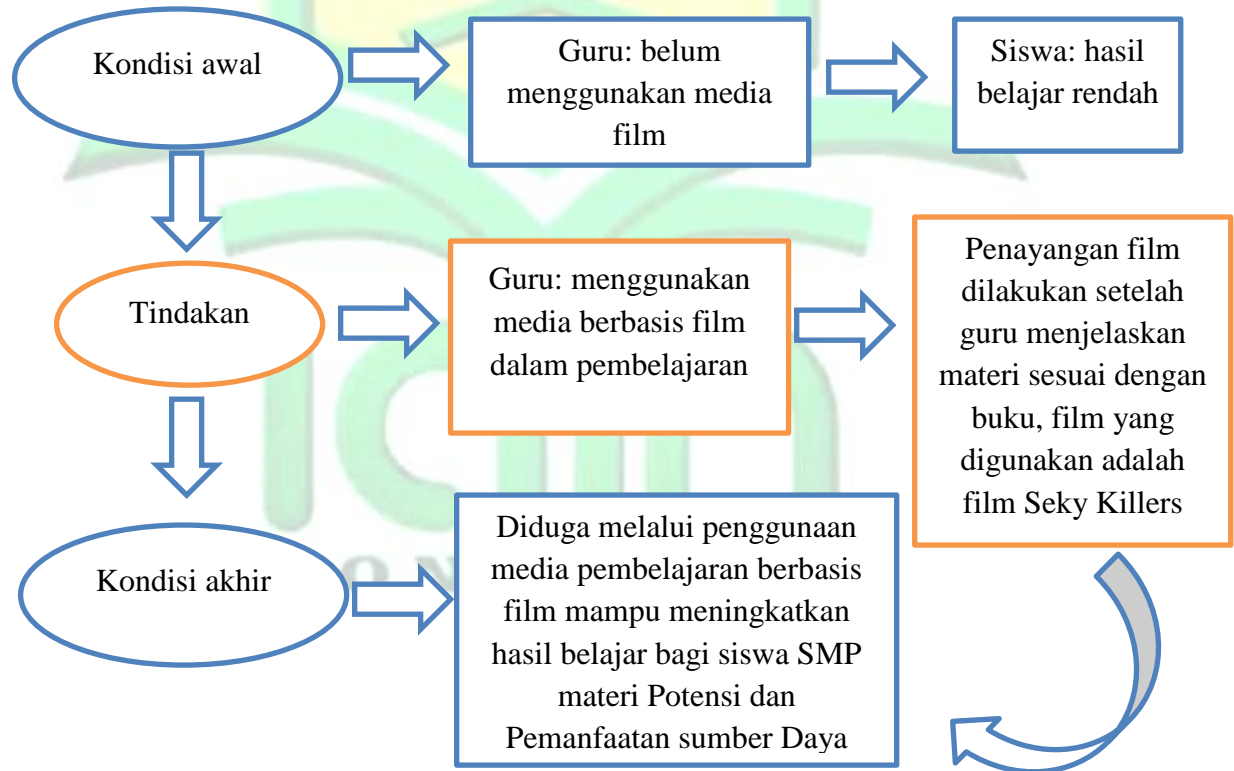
Kondisi awal

Guru: belum menggunakan media film

Siswa: hasil belajar rendah

Tindakan

Guru: menggunakan media berbasis film dalam pembelajaran

Penayangan film dilakukan setelah guru menjelaskan materi sesuai dengan buku, film yang digunakan adalah film Seky Killers

Kondisi akhir

Diduga melalui penggunaan media pembelajaran berbasis film mampu meningkatkan hasil belajar bagi siswa SMP materi Potensi dan Pemanfaatan sumber Daya